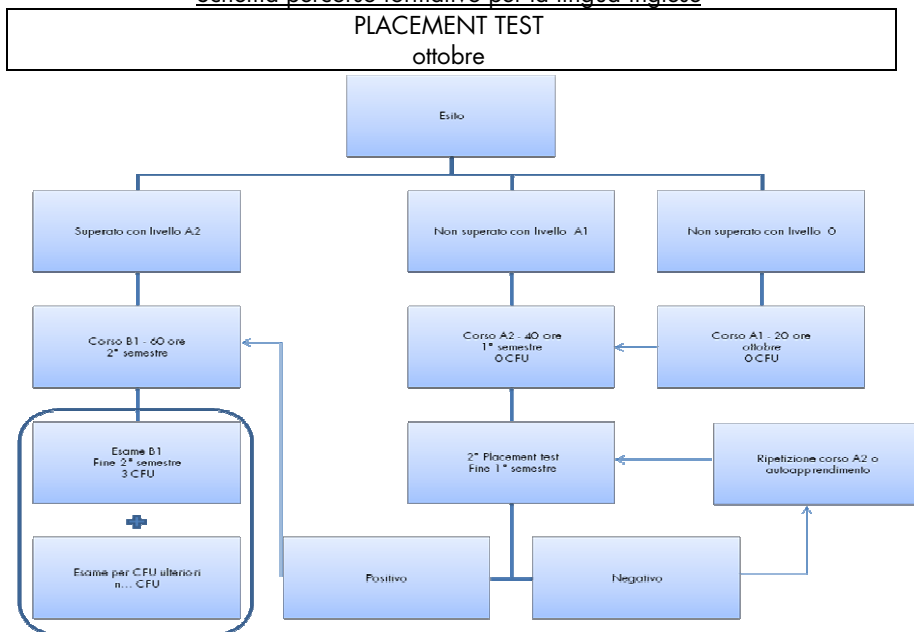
Schema percorso formativo per la lingua inglese

PLACEMENT TEST
ottobre

Esito

Superato con livello A2

Non superato con livello A1

Non superato con livello 0

Corso B1 - 60 ore
2° semestre

Corso A2 - 40 ore
1° semestre
0 CFU

Corso A1 - 20 ore
ottobre
0 CFU

Esame B1
Fine 2° semestre
3 CFU

2° Placement test
Fine 1° semestre

Ripetizione corso A2 o autoapprendimento

Esame per CFU ulteriori
n… CFU

Positivo

Negativo